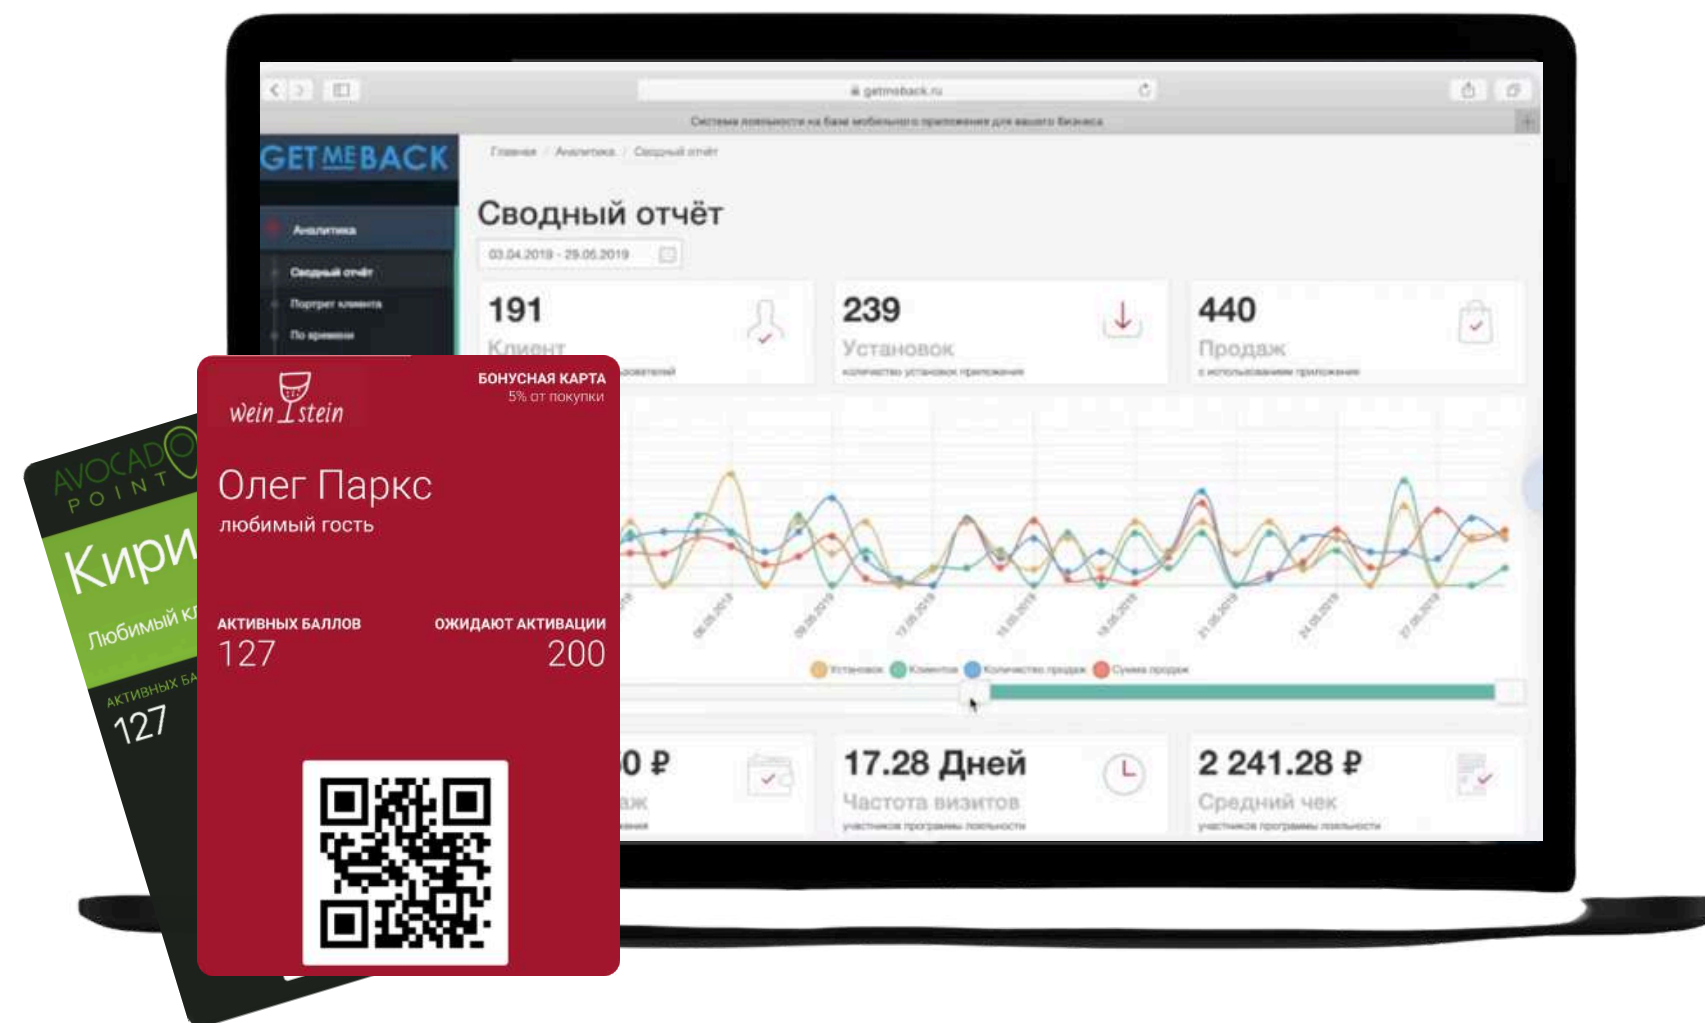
getmeback.ru

Система лояльности на базе мобильного приложения для вашего бизнеса

GETMEBACK

Главная / Аналитика / Сводный отчёт

Аналитика

Сводный отчёт

Портрет клиента

По времени

Сводный отчёт

03.04.2019 - 29.05.2019

191
Клиент
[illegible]зователей

239
Установок
количество установок приложения

440
Продаж
с использованием приложения

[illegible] 06.05.2019 09.05.2019 12.05.2019 15.05.2019 18.05.2019 21.05.2019 24.05.2019 27.05.2019

Установок Клиентов Количество продаж Сумма продаж

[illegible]0 ₽
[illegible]аж

17.28 Дней
Частота визитов
участников программы лояльности

2 241.28 ₽
Средний чек
участников программы лояльности

AVOCADO
POINT
Кири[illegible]
Любимый к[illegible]
АКТИВНЫХ БА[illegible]
127

wein stein

БОНУСНАЯ КАРТА
5% от покупки

Олег Паркс
любимый гость

АКТИВНЫХ БАЛЛОВ
127

ОЖИДАЮТ АКТИВАЦИИ
200